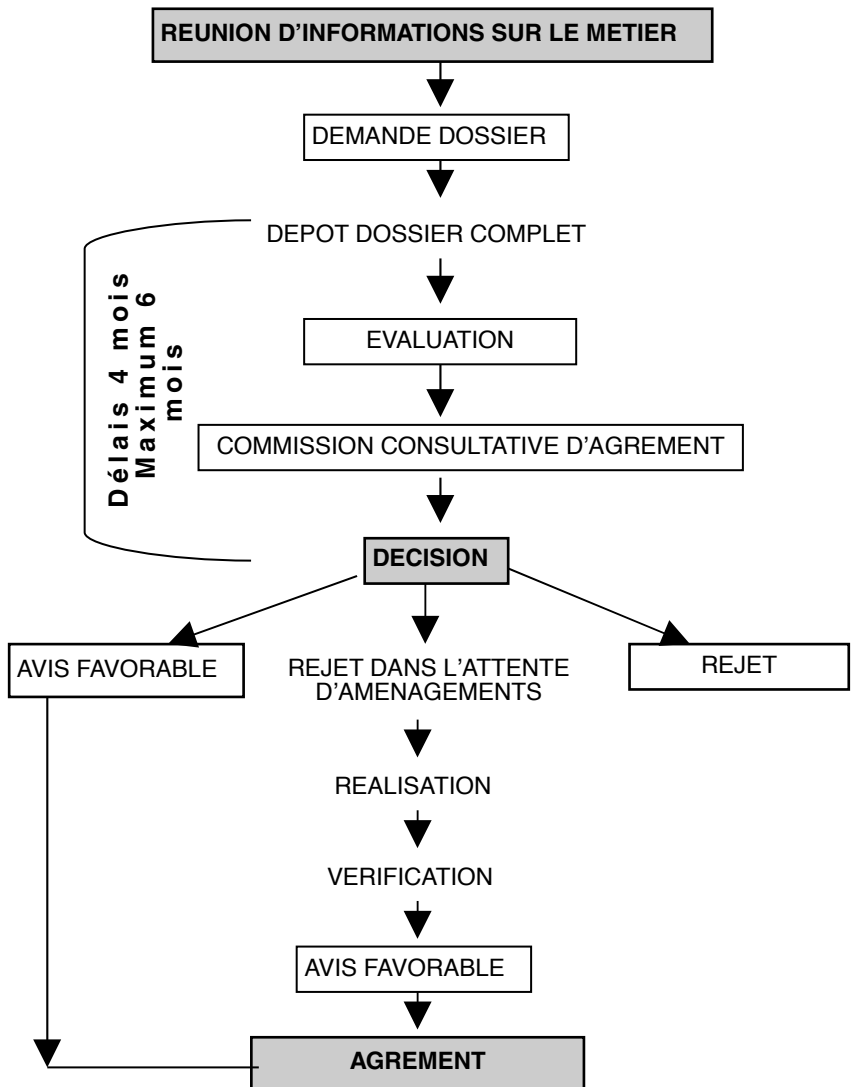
REUNION D'INFORMATIONS SUR LE METIER

DEMANDE DOSSIER

DEPOT DOSSIER COMPLET

Délais 4 mois Maximum 6 mois

EVALUATION

COMMISSION CONSULTATIVE D'AGREMENT

DECISION

AVIS FAVORABLE

REJET DANS L'ATTENTE D'AMENAGEMENTS

REJET

REALISATION

VERIFICATION

AVIS FAVORABLE

AGREMENT